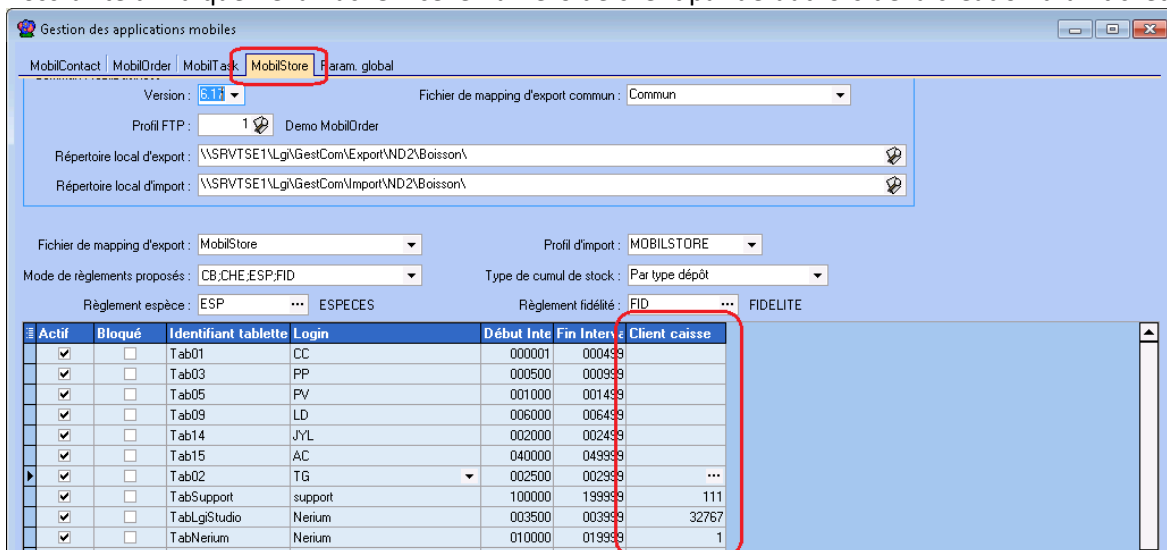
Gestion des applications mobiles

MobilContact | MobilOrder | MobilTask | MobilStore | Param. global

Version : 6.1?
Fichier de mapping d'export commun : Commun
Profil FTP : 1 Demo MobilOrder
Répertoire local d'export : \\SRVTSE1\Lgi\GestCom\Export\ND2\Boisson\
Répertoire local d'import : \\SRVTSE1\Lgi\GestCom\Import\ND2\Boisson\

Fichier de mapping d'export : MobilStore
Profil d'import : MOBILSTORE
Mode de règlements proposés : CB;CHE;ESP;FID
Type de cumul de stock : Par type dépôt
Règlement espèce : ESP ··· ESPECES
Règlement fidélité : FID ··· FIDELITE

| Actif | Bloqué | Identifiant tablette | Login | Début Inte | Fin Interva | Client caisse |
|---|---|---|---|---|---|---|
| ☑ | ☐ | Tab01 | CC | 000001 | 000499 | |
| ☑ | ☐ | Tab03 | PP | 000500 | 000999 | |
| ☑ | ☐ | Tab05 | PV | 001000 | 001499 | |
| ☑ | ☐ | Tab09 | LD | 006000 | 006499 | |
| ☑ | ☐ | Tab14 | JYL | 002000 | 002499 | |
| ☑ | ☐ | Tab15 | AC | 040000 | 049999 | |
| ☑ | ☐ | Tab02 | TG | 002500 | 002999 | ··· |
| ☑ | ☐ | TabSupport | support | 100000 | 199999 | 111 |
| ☑ | ☐ | TabLgiStudio | Nerium | 003500 | 003999 | 32767 |
| ☑ | ☐ | TabNerium | Nerium | 010000 | 019999 | 1 |